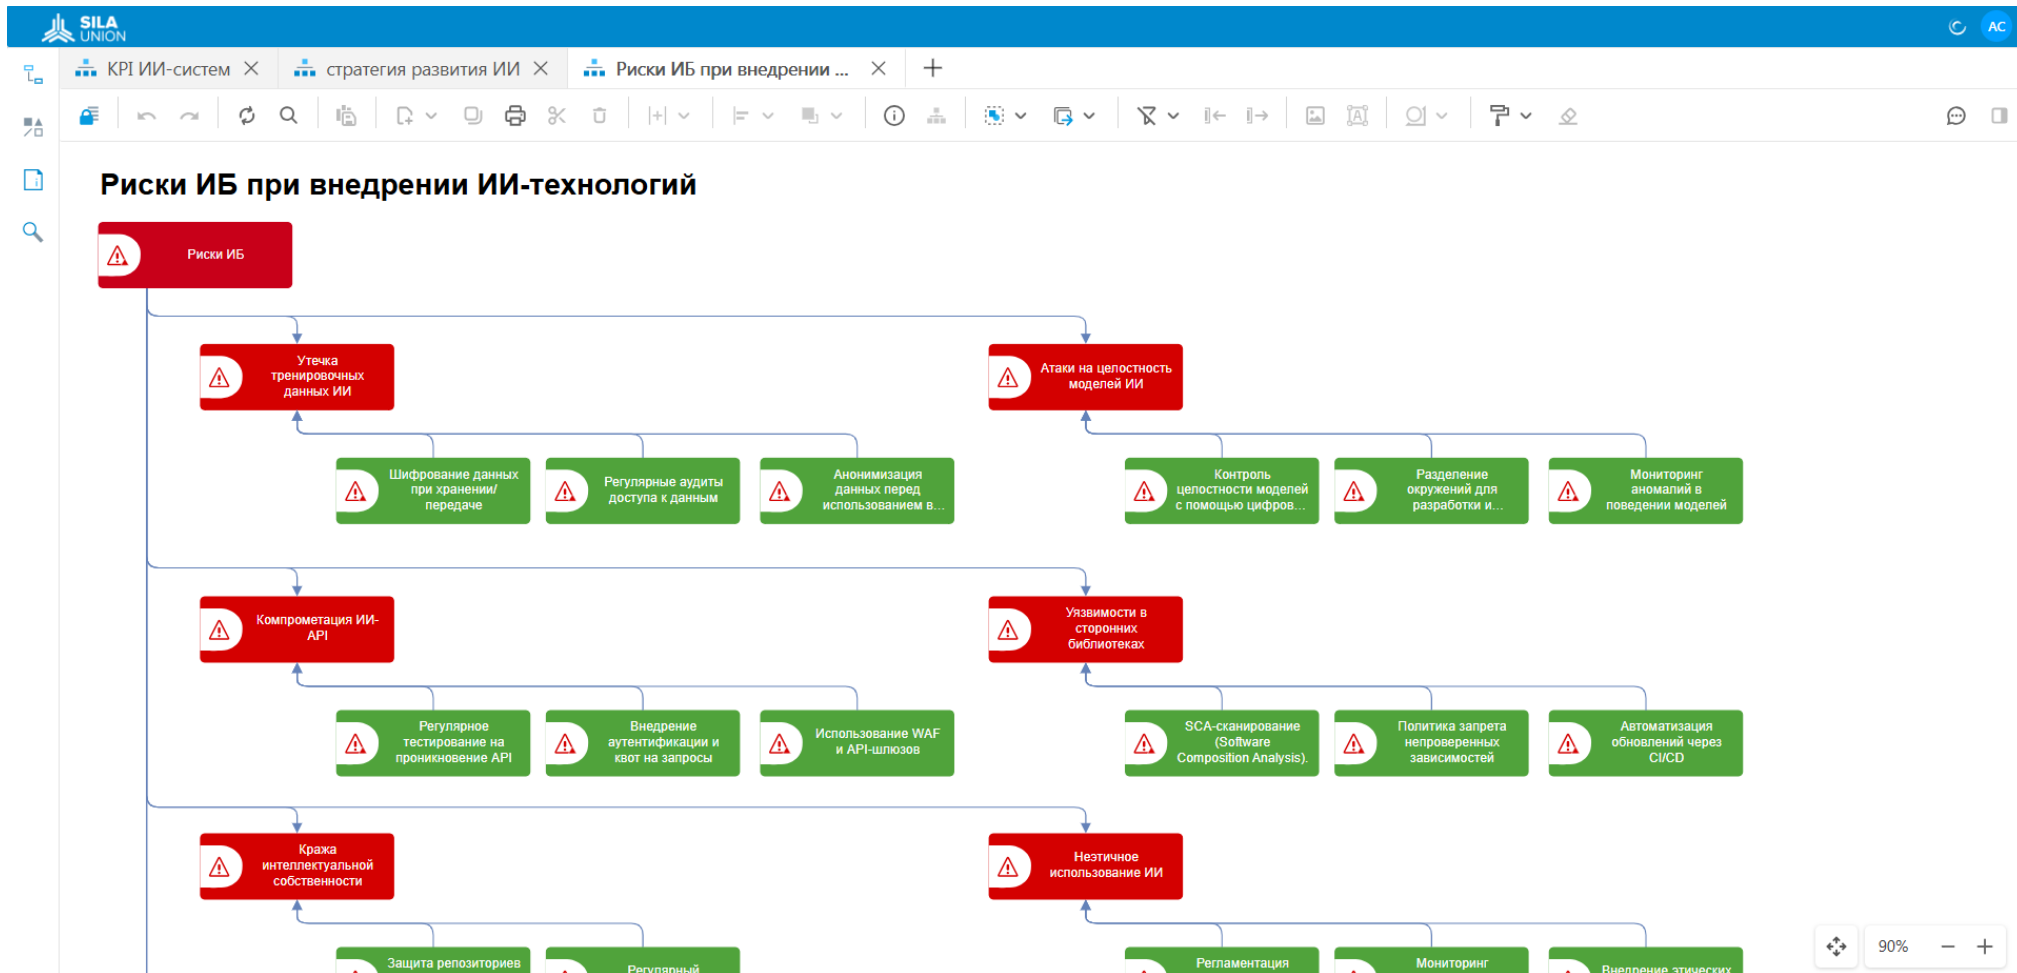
SILA UNION

AC

KPI ИИ-систем

стратегия развития ИИ

Риски ИБ при внедрении ...

Риски ИБ при внедрении ИИ-технологий

Риски ИБ

Утечка тренировочных данных ИИ

Атаки на целостность моделей ИИ

Шифрование данных при хранении/ передаче

Регулярные аудиты доступа к данным

Анонимизация данных перед использованием в...

Контроль целостности моделей с помощью цифров...

Разделение окружений для разработки и...

Мониторинг аномалий в поведении моделей

Компрометация ИИ-API

Уязвимости в сторонних библиотеках

Регулярное тестирование на проникновение API

Внедрение аутентификации и квот на запросы

Использование WAF и API-шлюзов

SCA-сканирование (Software Composition Analysis).

Политика запрета непроверенных зависимостей

Автоматизация обновлений через CI/CD

Кража интеллектуальной собственности

Неэтичное использование ИИ

Защита репозиториев

Регулярный

Регламентация

Мониторинг

Внедрение этических

90%